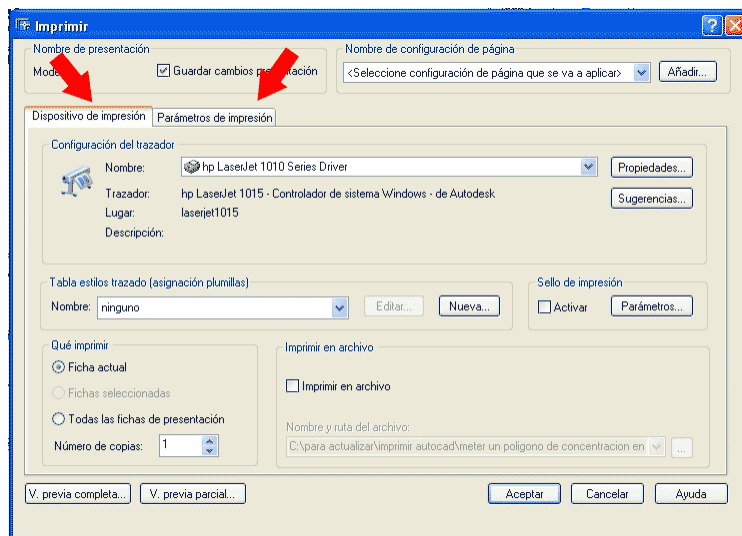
Imprimir

Nombre de presentación

Mode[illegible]

Guardar cambios pr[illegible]tación

Nombre de configuración de página

<Seleccione configuración de página que se va a aplicar>

Añadir...

Dispositivo de impresión

Parámetros de impresión

Configuración del trazador

Nombre:

hp LaserJet 1010 Series Driver

Propiedades...

Trazador:

hp LaserJet 1015 - Controlador de sistema Windows - de Autodesk

Sugerencias...

Lugar:

laserjet1015

Descripción:

Tabla estilos trazado (asignación plumillas)

Nombre:

ninguno

Editar...

Nueva...

Sello de impresión

Activar

Parámetros...

Qué imprimir

Ficha actual

Fichas seleccionadas

Todas las fichas de presentación

Número de copias:

1

Imprimir en archivo

Imprimir en archivo

Nombre y ruta del archivo:

C:\para actualizar\imprimir autocad\meter un poligono de concentracion en

...

V. previa completa...

V. previa parcial...

Aceptar

Cancelar

Ayuda